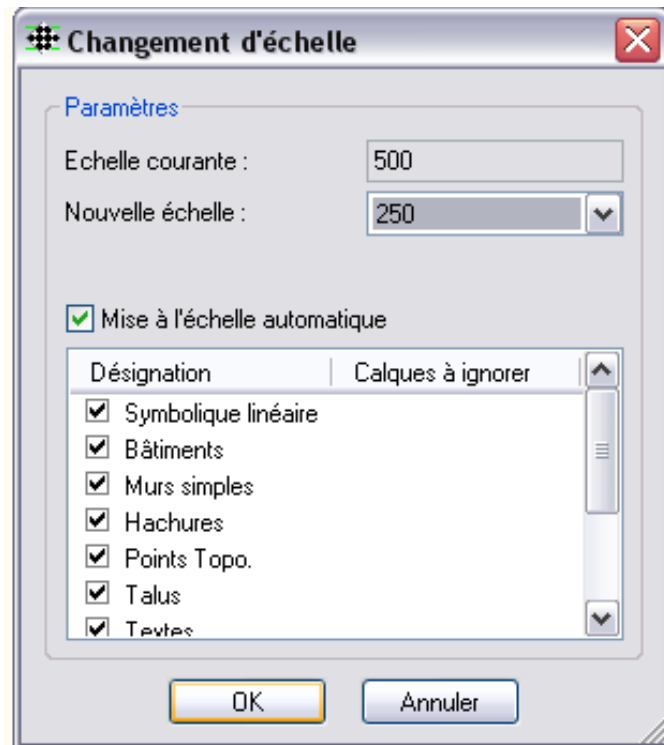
Changement d'échelle

Paramètres

Echelle courante : 500

Nouvelle échelle : 250

Mise à l'échelle automatique

| Désignation | Calques à ignorer |
|---|---|
| Symbolique linéaire | |
| Bâtiments | |
| Murs simples | |
| Hachures | |
| Points Topo. | |
| Talus | |
| Textes | |

OK

Annuler